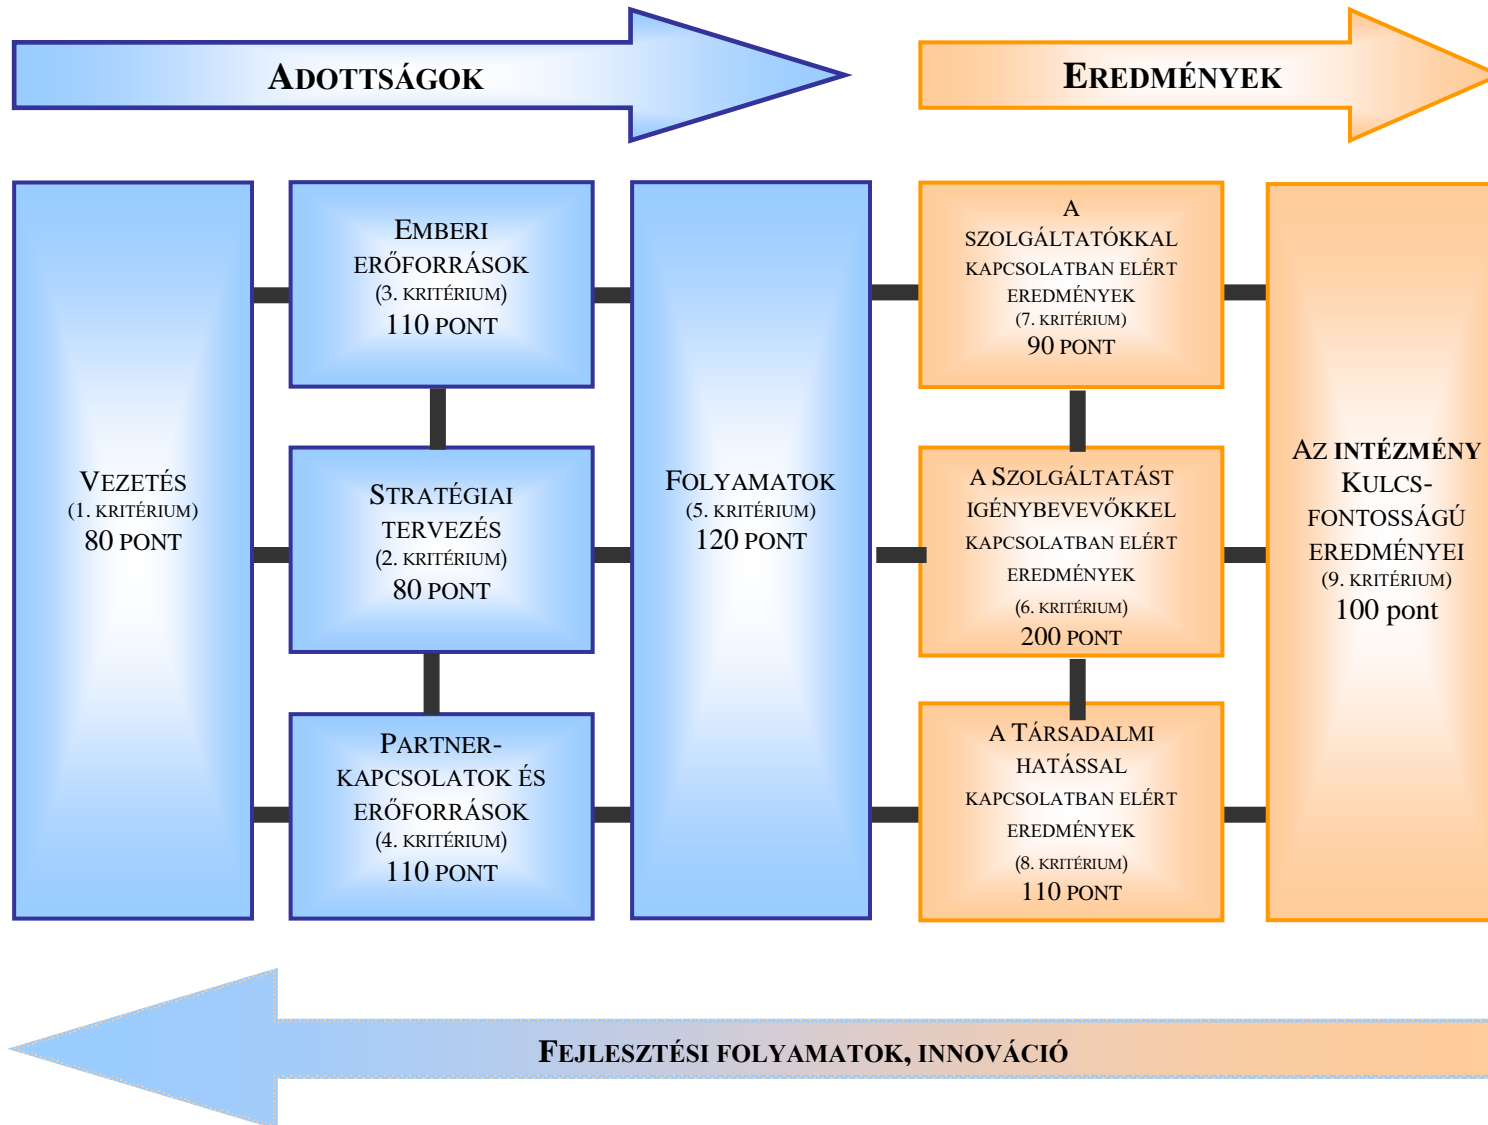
ADOTTSÁGOK

EREDMÉNYEK

VEZETÉS
(1. KRITÉRIUM)
80 PONT

EMBERI ERŐFORRÁSOK
(3. KRITÉRIUM)
110 PONT

STRATÉGIAI TERVEZÉS
(2. KRITÉRIUM)
80 PONT

PARTNERKAPCSOLATOK ÉS ERŐFORRÁSOK
(4. KRITÉRIUM)
110 PONT

FOLYAMATOK
(5. KRITÉRIUM)
120 PONT

A SZOLGÁLTATÓKKAL KAPCSOLATBAN ELÉRT EREDMÉNYEK
(7. KRITÉRIUM)
90 PONT

A SZOLGÁLTATÁST IGÉNYBEVEVŐKKEL KAPCSOLATBAN ELÉRT EREDMÉNYEK
(6. KRITÉRIUM)
200 PONT

A TÁRSADALMI HATÁSSAL KAPCSOLATBAN ELÉRT EREDMÉNYEK
(8. KRITÉRIUM)
110 PONT

AZ INTÉZMÉNY KULCSFONTOSSÁGÚ EREDMÉNYEI
(9. KRITÉRIUM)
100 pont

FEJLESZTÉSI FOLYAMATOK, INNOVÁCIÓ